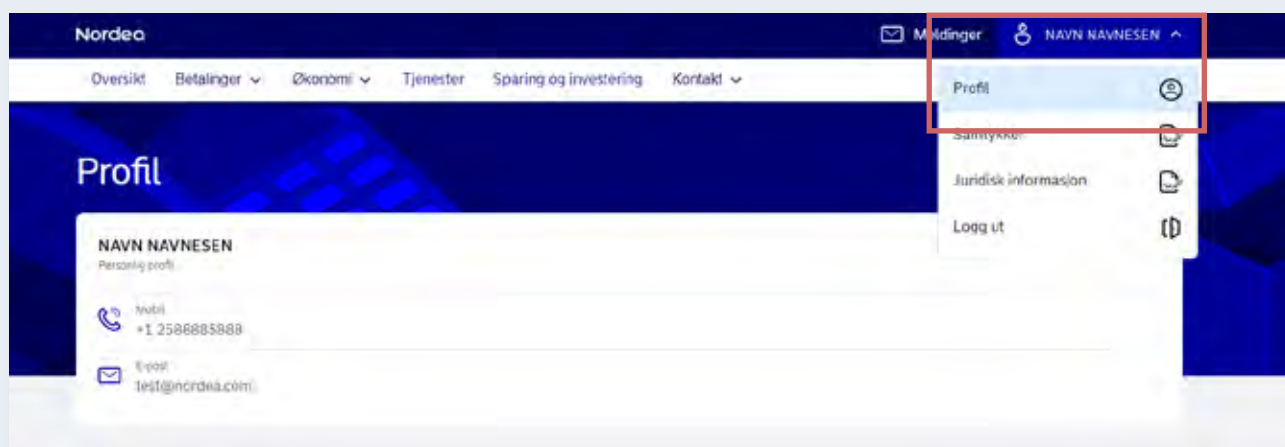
Nordea

Meldinger

NAVN NAVNESEN

Oversikt Betalinger Økonomi Tjenester Sparing og investering Kontakt

Profil

Samtykker

Juridisk informasjon

Logg ut

Profil

NAVN NAVNESEN
Personlig profil

Mobil
+1 2586885888

E-post
test@nordea.com